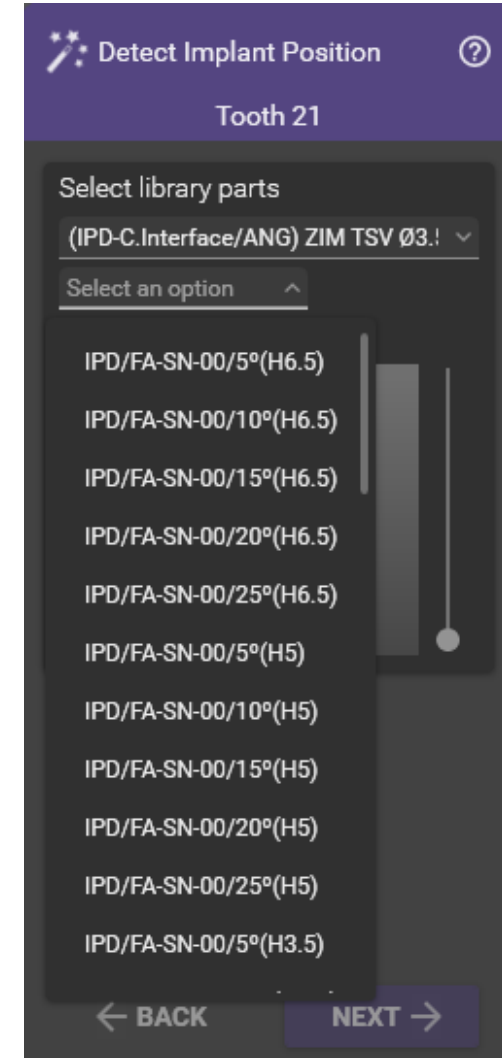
Detect Implant Position ⓘ

Tooth 21

Select library parts

(IPD-C.Interface/ANG) ZIM TSV Ø3.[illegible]

Select an option

IPD/FA-SN-00/5º(H6.5)
IPD/FA-SN-00/10º(H6.5)
IPD/FA-SN-00/15º(H6.5)
IPD/FA-SN-00/20º(H6.5)
IPD/FA-SN-00/25º(H6.5)
IPD/FA-SN-00/5º(H5)
IPD/FA-SN-00/10º(H5)
IPD/FA-SN-00/15º(H5)
IPD/FA-SN-00/20º(H5)
IPD/FA-SN-00/25º(H5)
IPD/FA-SN-00/5º(H3.5)

← BACK

NEXT →